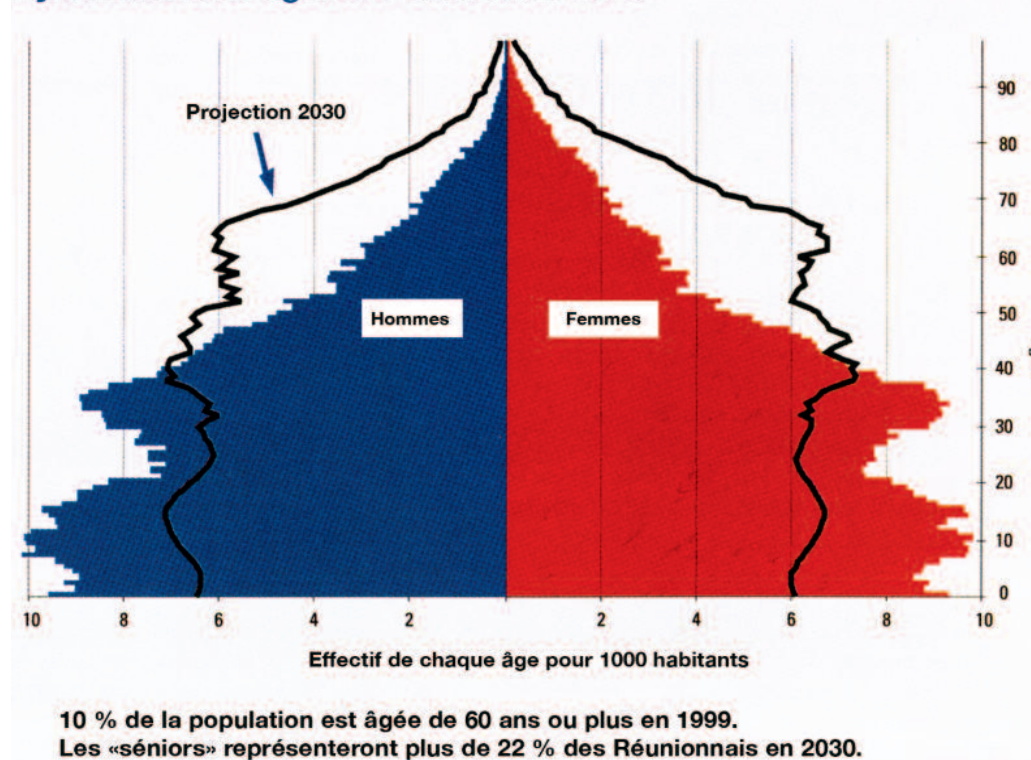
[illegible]

Projection 2030

90
80
70
60
50
40
30
20
10
0

Hommes

Femmes

10 8 6 4 2 2 4 6 8 10

Effectif de chaque âge pour 1000 habitants

10 % de la population est âgée de 60 ans ou plus en 1999.
Les «séniors» représenteront plus de 22 % des Réunionnais en 2030.